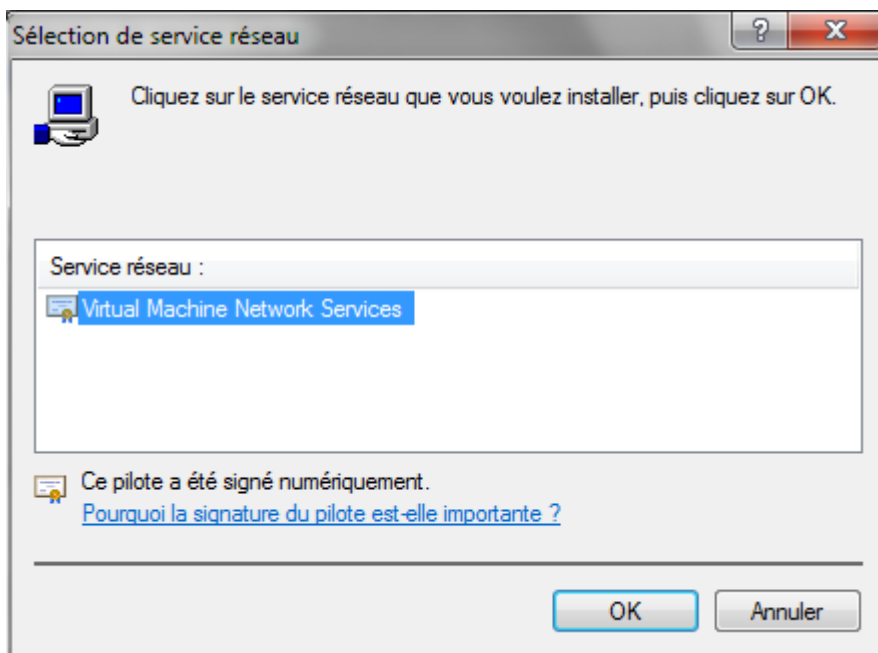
Sélection de service réseau

?

X

Cliquez sur le service réseau que vous voulez installer, puis cliquez sur OK.

Service réseau :

Virtual Machine Network Services

Ce pilote a été signé numériquement.

Pourquoi la signature du pilote est-elle importante ?

OK

Annuler